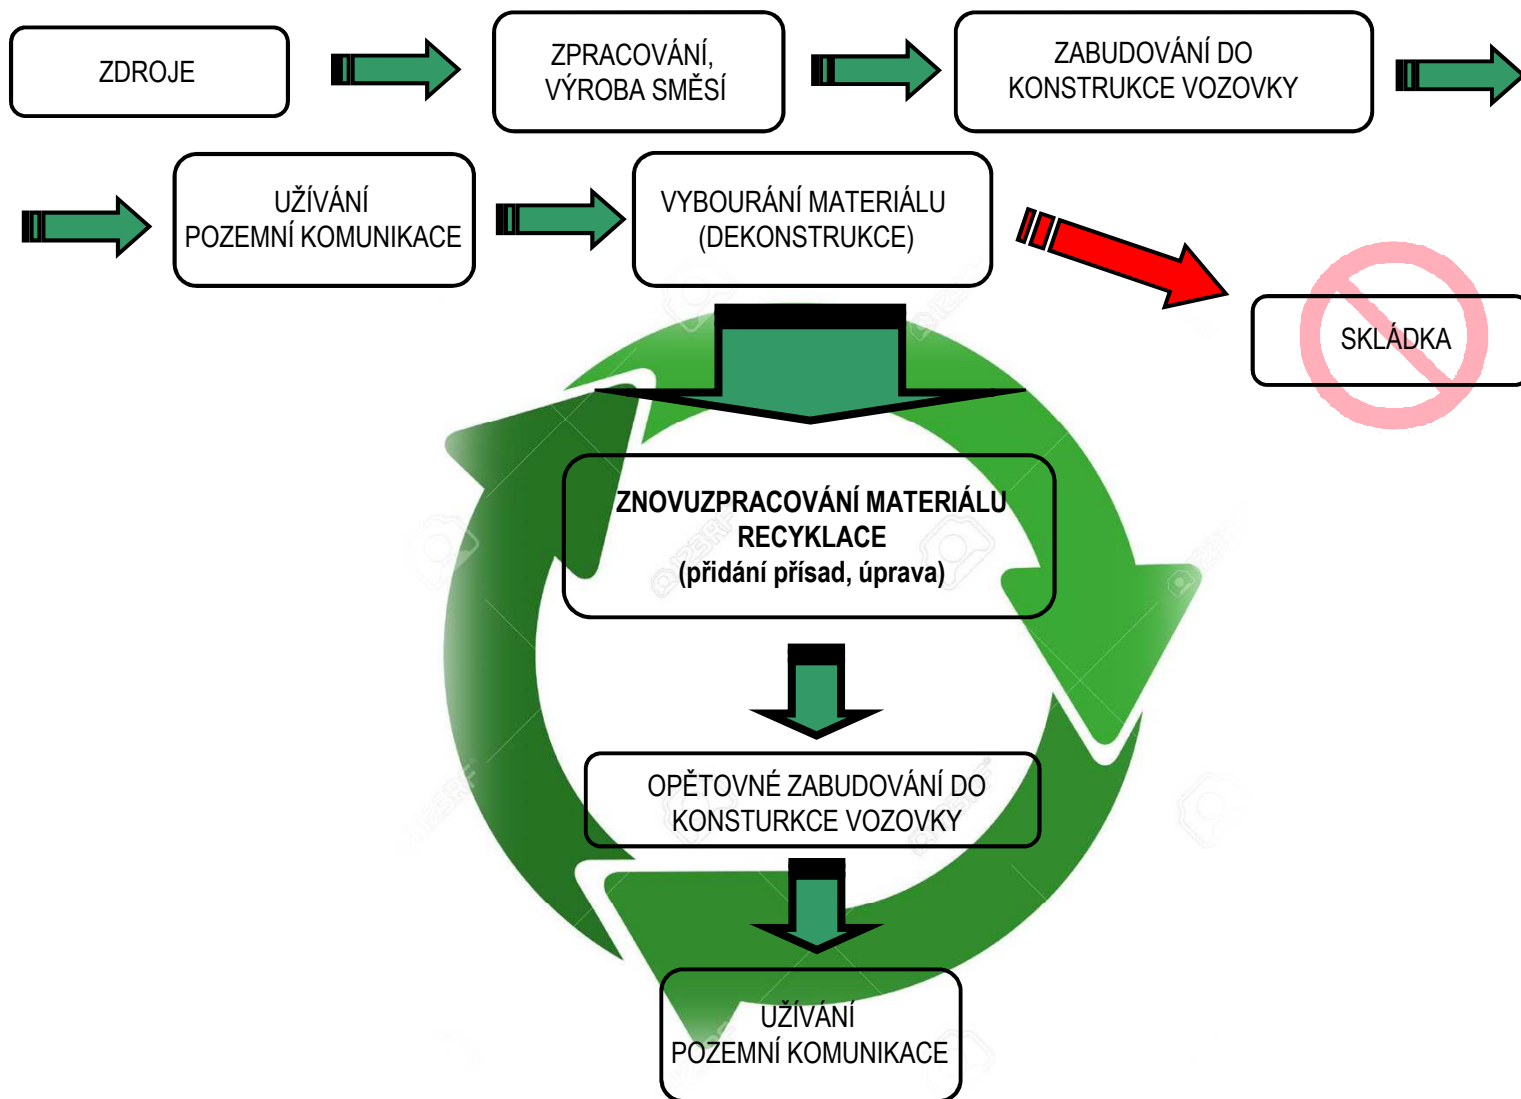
ZDROJE

ZPRACOVÁNÍ, VÝROBA SMĚSÍ

ZABUDOVÁNÍ DO KONSTRUKCE VOZOVKY

UŽÍVÁNÍ POZEMNÍ KOMUNIKACE

VYBOURÁNÍ MATERIÁLU (DEKONSTRUKCE)

SKLÁDKA

ZNOVUZPRACOVÁNÍ MATERIÁLU RECYKLACE (přidání přísad, úprava)

OPĚTOVNÉ ZABUDOVÁNÍ DO KONSTURKCE VOZOVKY

UŽÍVÁNÍ POZEMNÍ KOMUNIKACE